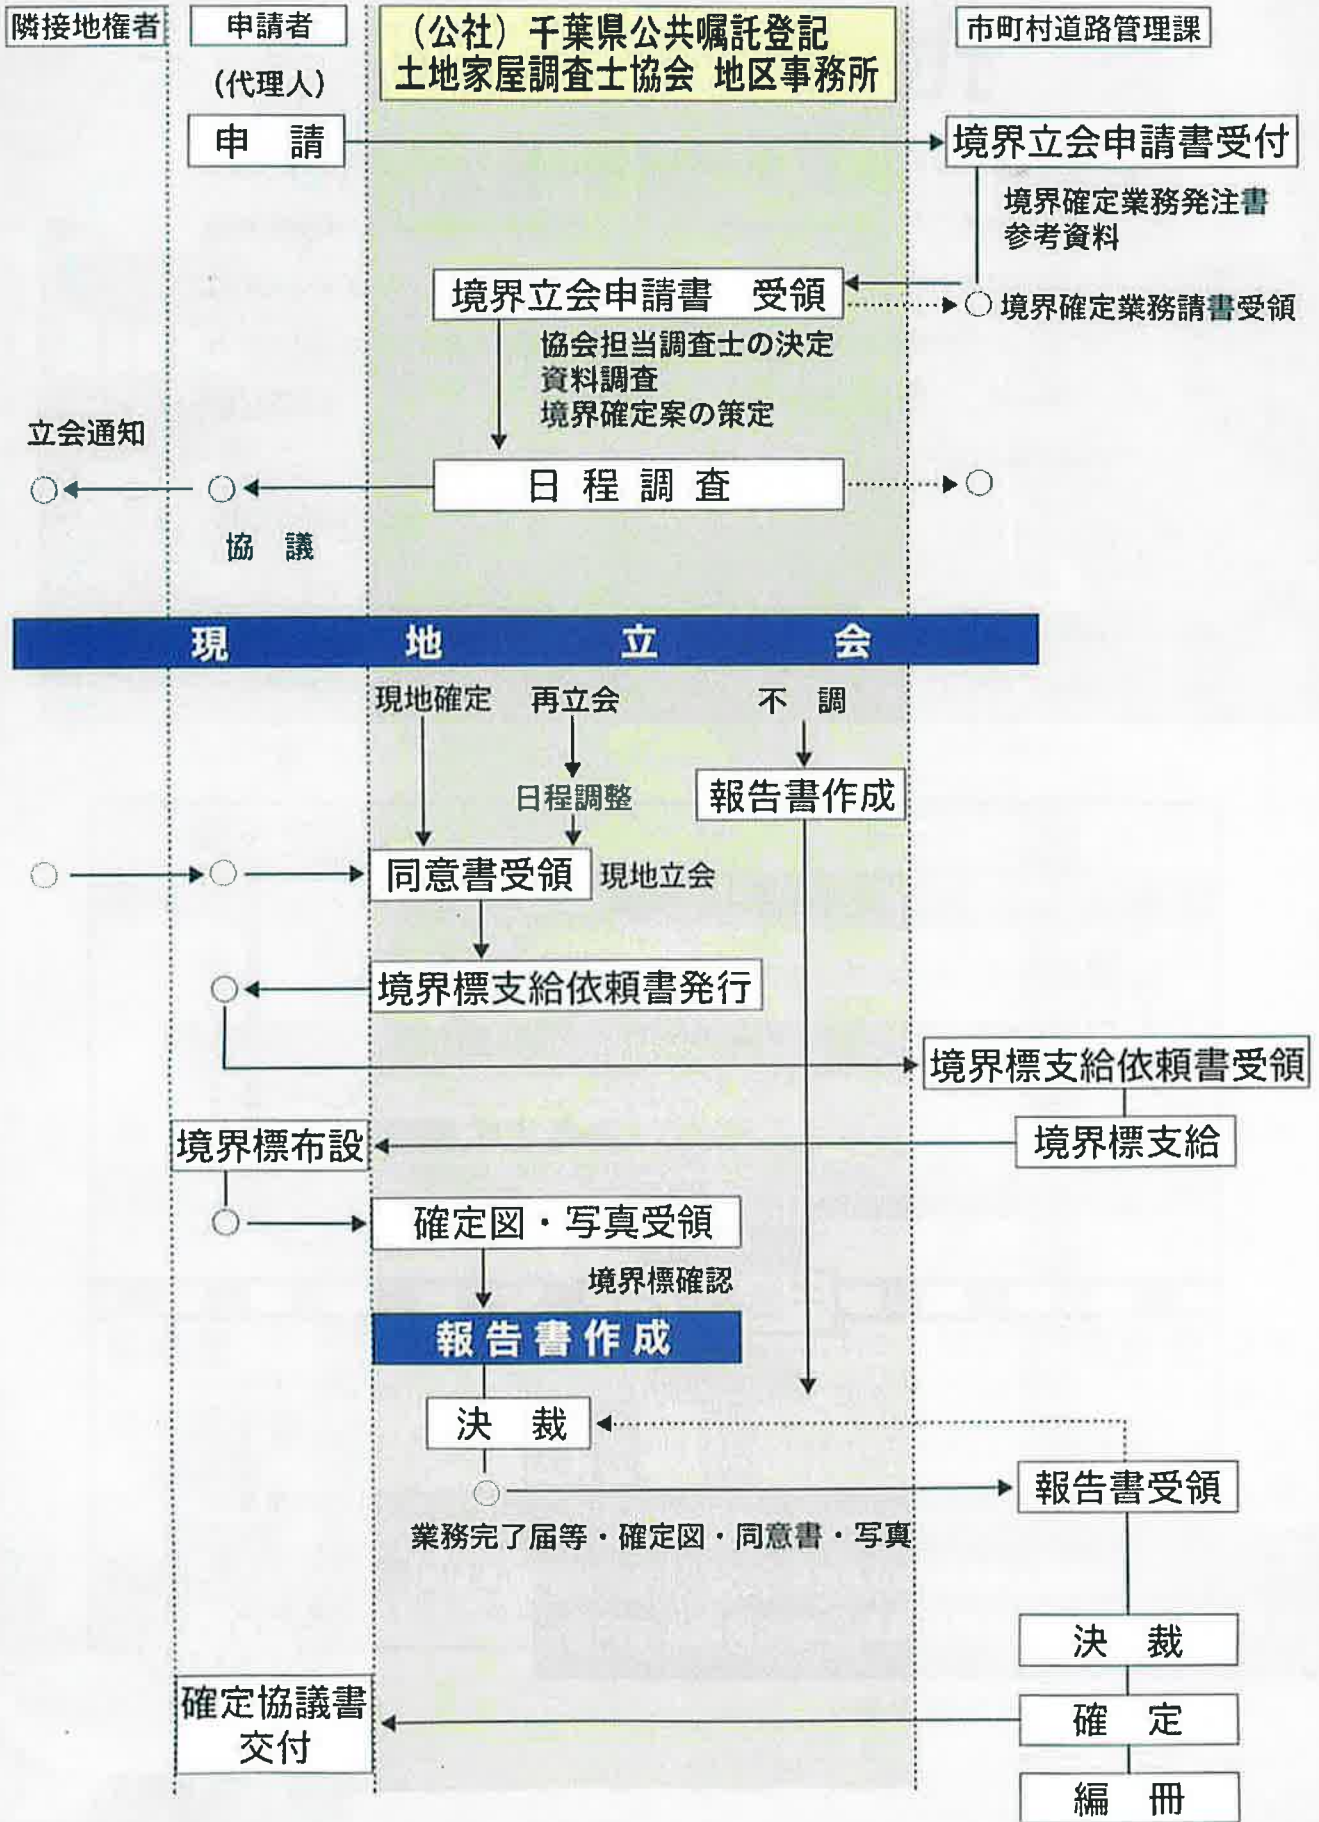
隣接地権者

申請者
(代理人)

(公社) 千葉県公共嘱託登記
土地家屋調査士協会 地区事務所

市町村道路管理課

申　請

境界立会申請書受付

境界確定業務発注書
参考資料

境界立会申請書　受領

境界確定業務請書受領

協会担当調査士の決定
資料調査
境界確定案の策定

立会通知

日 程 調 査

協　議

現　地　立　会

現地確定

再立会

不　調

日程調整

報告書作成

同意書受領

現地立会

境界標支給依頼書発行

境界標支給依頼書受領

境界標布設

境界標支給

確定図・写真受領

境界標確認

報 告 書 作 成

決　裁

報告書受領

業務完了届等・確定図・同意書・写真

決　裁

確定協議書
交付

確　定

編　冊